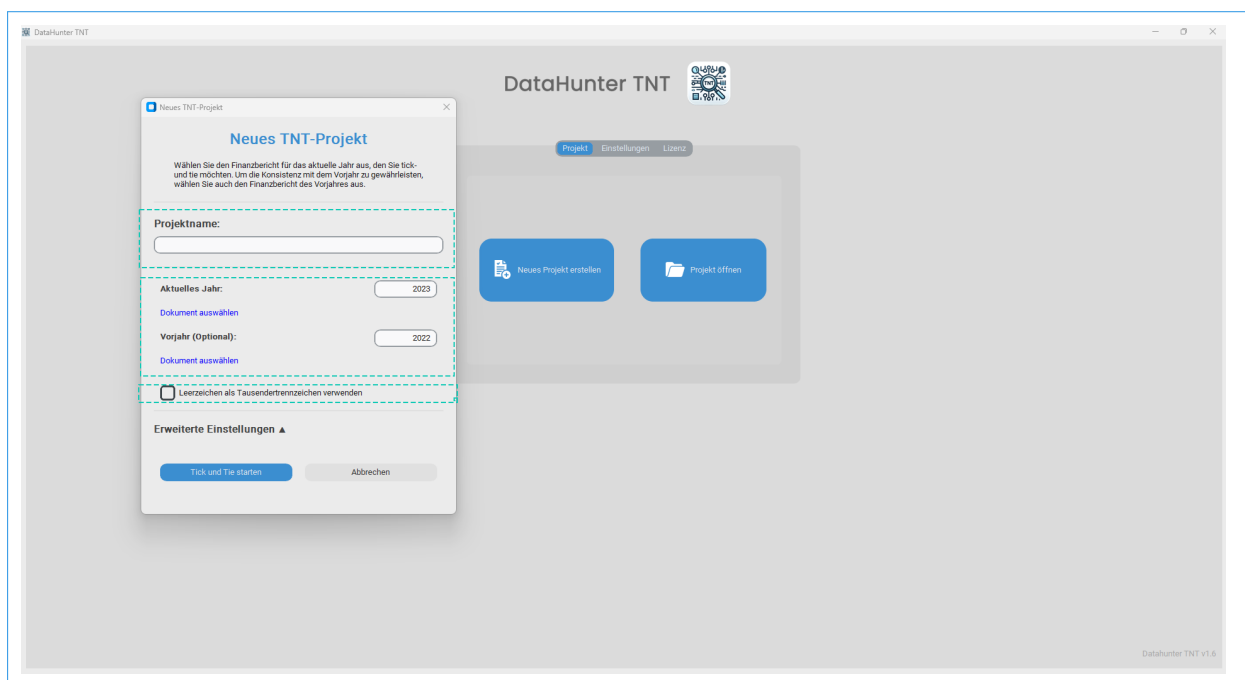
DataHunter TNT

DataHunter TNT

Projekt Einstellungen Lizenz

Neues Projekt erstellen

Projekt öffnen

Neues TNT-Projekt

Neues TNT-Projekt

Wählen Sie den Finanzbericht für das aktuelle Jahr aus, den Sie tick- und tie möchten. Um die Konsistenz mit dem Vorjahr zu gewährleisten, wählen Sie auch den Finanzbericht des Vorjahres aus.

Projektname:

Aktuelles Jahr: 2023

Dokument auswählen

Vorjahr (Optional): 2022

Dokument auswählen

Leerzeichen als Tausendertrennzeichen verwenden

Erweiterte Einstellungen ▲

Tick und Tie starten

Abbrechen

Datahunter TNT v1.6